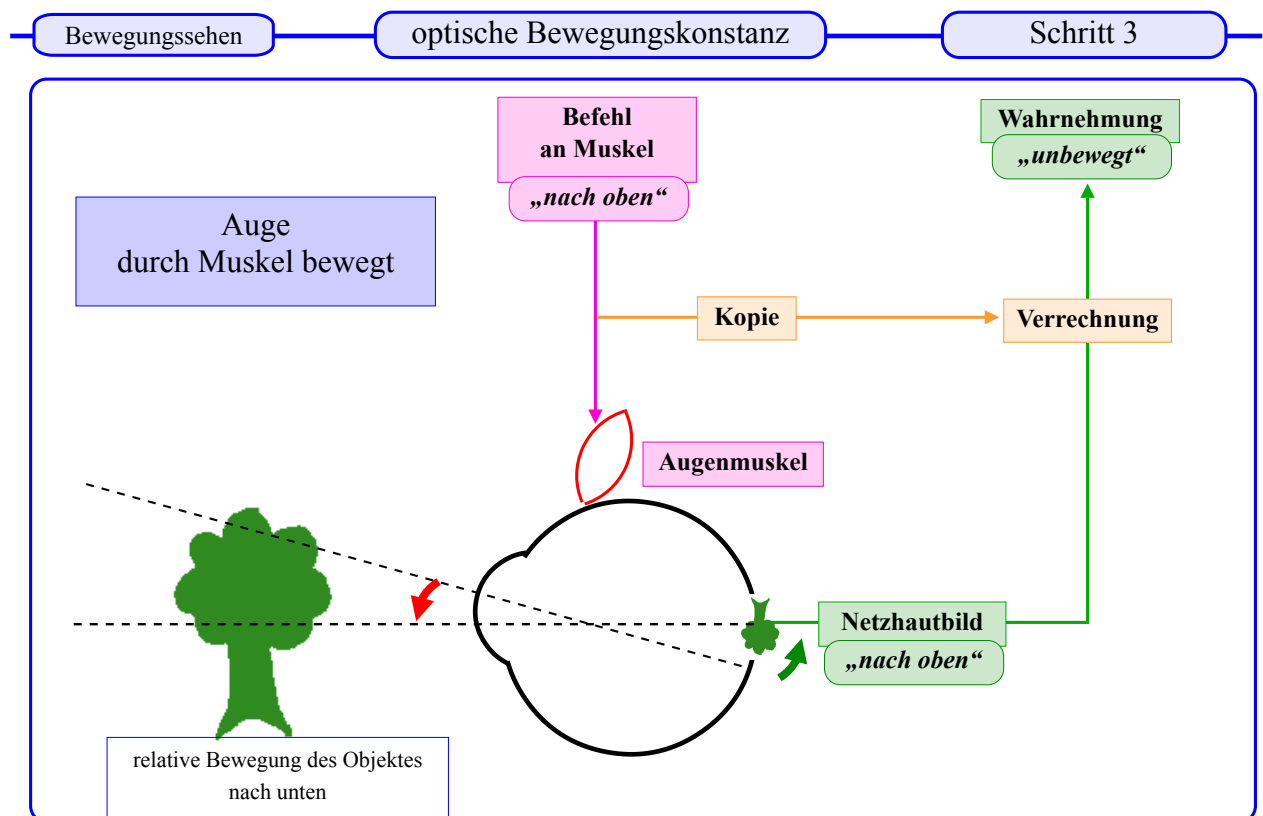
Bewegungssehen

optische Bewegungskonstanz

Schritt 3

Befehl an Muskel

„nach oben“

Wahrnehmung

„unbewegt“

Auge durch Muskel bewegt

Kopie

Verrechnung

Augenmuskel

Netzhautbild

„nach oben“

relative Bewegung des Objektes nach unten